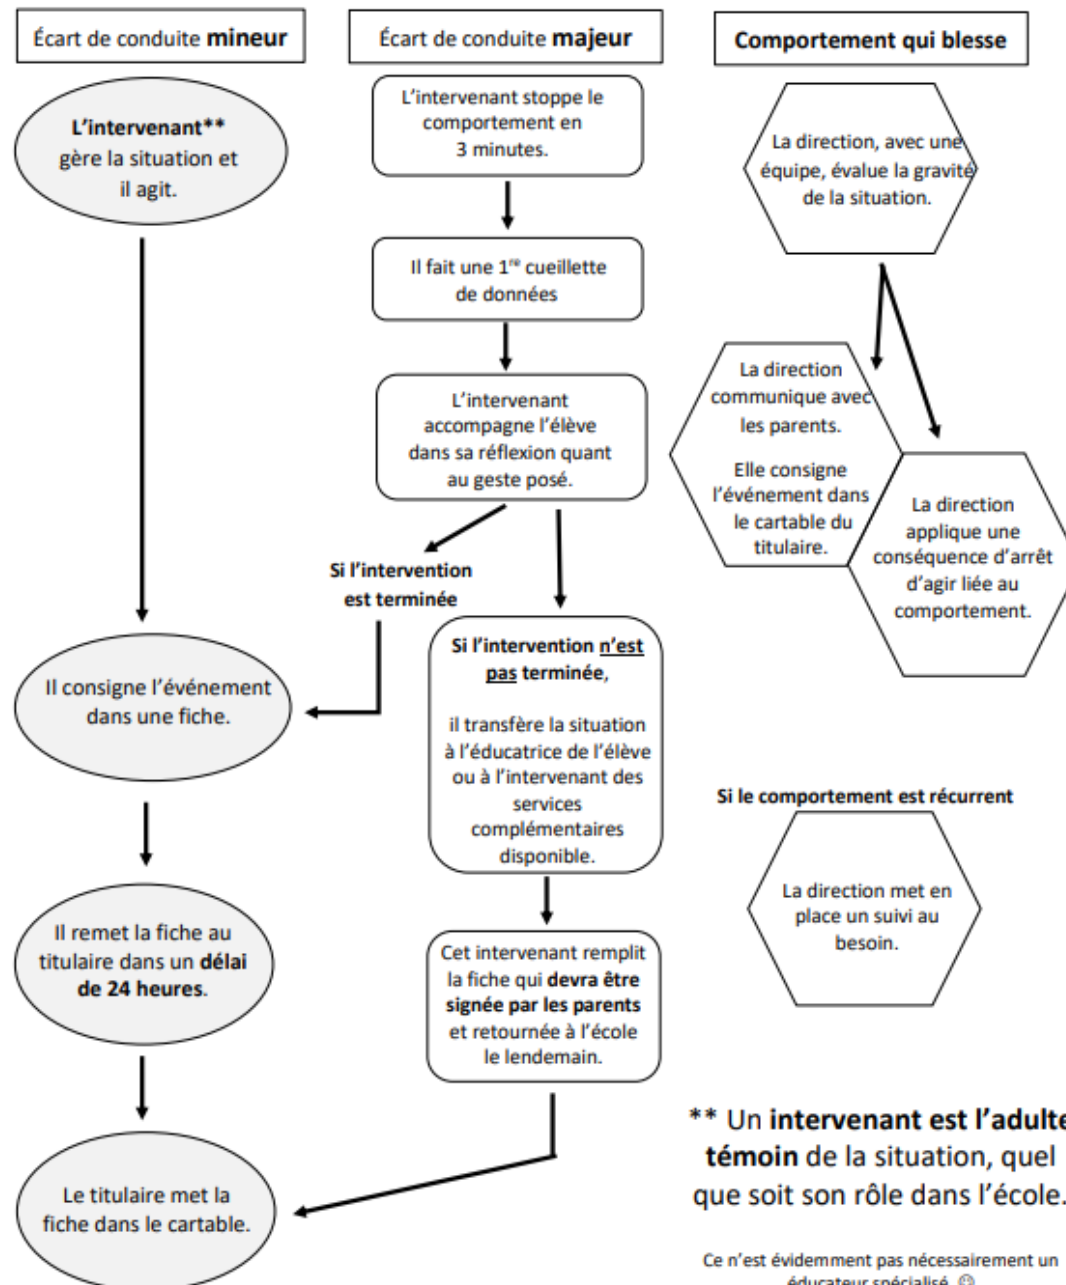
Écart de conduite **mineur**

**L'intervenant\*\*** gère la situation et il agit.

Il consigne l'événement dans une fiche.

Il remet la fiche au titulaire dans un **délai de 24 heures**.

Le titulaire met la fiche dans le cartable.

Écart de conduite **majeur**

L'intervenant stoppe le comportement en 3 minutes.

Il fait une $1^{re}$ cueillette de données

L'intervenant accompagne l'élève dans sa réflexion quant au geste posé.

**Si l'intervention est terminée**

**Si l'intervention n'est pas terminée**,

il transfère la situation à l'éducatrice de l'élève ou à l'intervenant des services complémentaires disponible.

Cet intervenant remplit la fiche qui **devra être signée par les parents** et retournée à l'école le lendemain.

**Comportement qui blesse**

La direction, avec une équipe, évalue la gravité de la situation.

La direction communique avec les parents.

Elle consigne l'événement dans le cartable du titulaire.

La direction applique une conséquence d'arrêt d'agir liée au comportement.

**Si le comportement est récurrent**

La direction met en place un suivi au besoin.

\*\* Un **intervenant est l'adulte témoin** de la situation, quel que soit son rôle dans l'école.

Ce n'est évidemment pas nécessairement un éducateur spécialisé. ☺